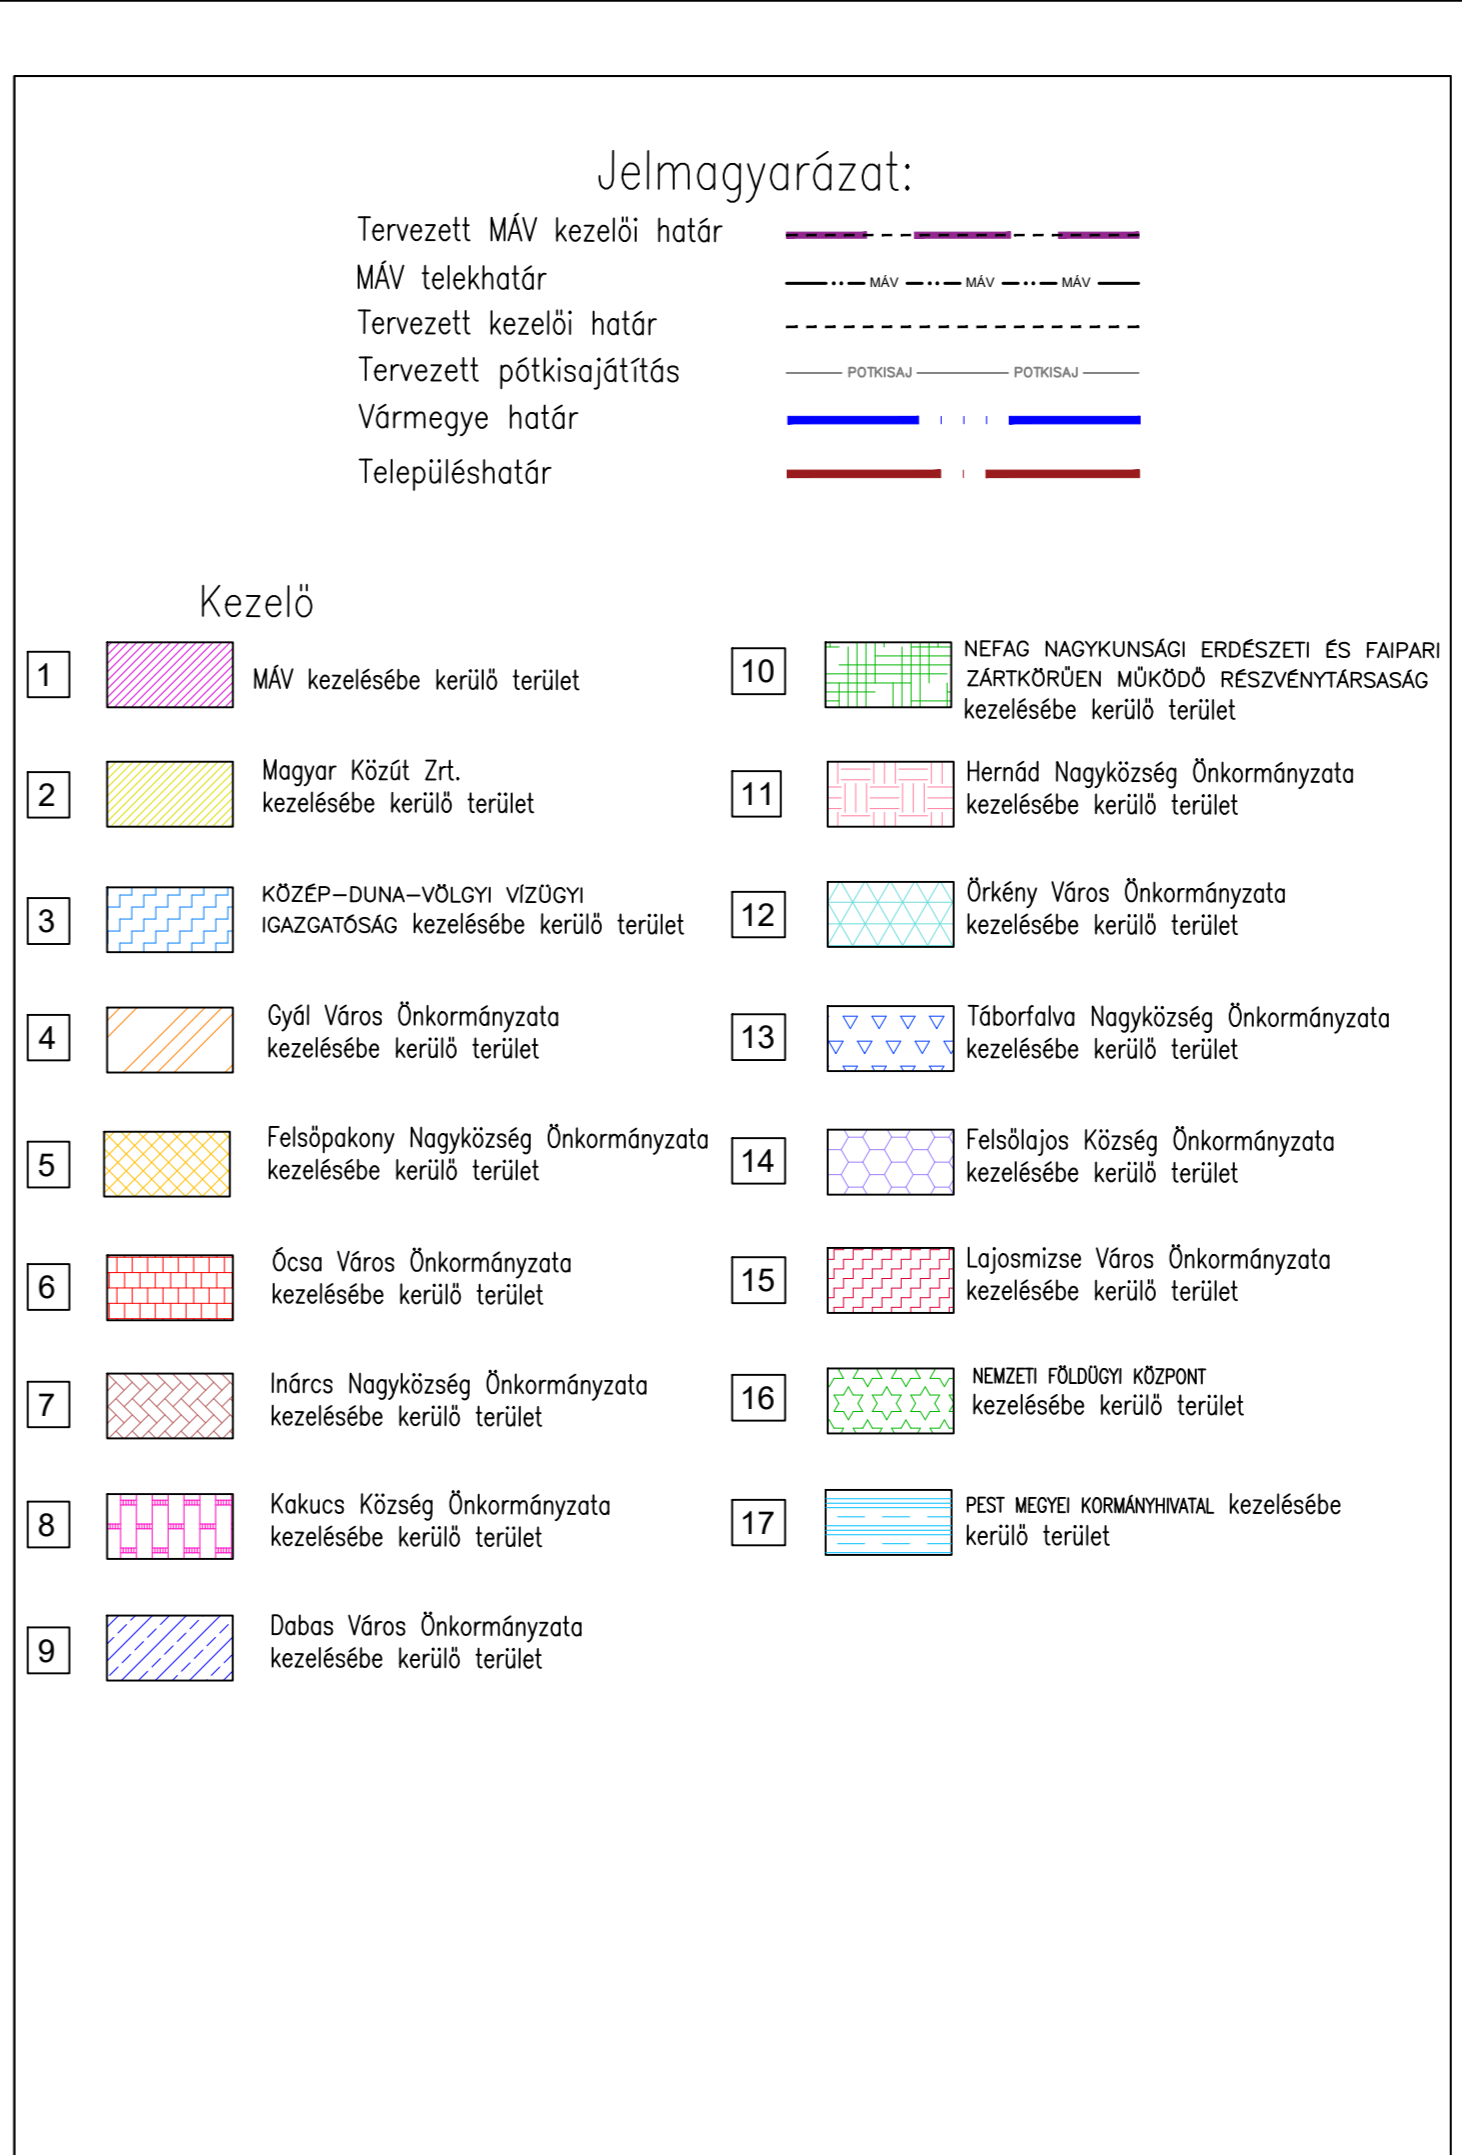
Jelmagyarázat:

Tervezett MÁV kezelöi határ
MÁV telekhatár — MÁV — MÁV — MÁV —
Tervezett kezelöi határ
Tervezett pótkisajátítás — POTKISAJ — POTKISAJ —
Vármegye határ
Településhatár

Kezelö

1 MÁV kezelésébe kerülö terület

2 Magyar Közút Zrt. kezelésébe kerülö terület

3 KÖZÉP–DUNA–VÖLGYI VÍZÜGYI IGAZGATÓSÁG kezelésébe kerülö terület

4 Gyál Város Önkormányzata kezelésébe kerülö terület

5 Felsöpakony Nagyközség Önkormányzata kezelésébe kerülö terület

6 Ócsa Város Önkormányzata kezelésébe kerülö terület

7 Inárcs Nagyközség Önkormányzata kezelésébe kerülö terület

8 Kakucs Község Önkormányzata kezelésébe kerülö terület

9 Dabas Város Önkormányzata kezelésébe kerülö terület

10 NEFAG NAGYKUNSÁGI ERDÉSZETI ÉS FAIPARI ZÁRTKÖRÜEN MÜKÖDÖ RÉSZVÉNYTÁRSASÁG kezelésébe kerülö terület

11 Hernád Nagyközség Önkormányzata kezelésébe kerülö terület

12 Örkény Város Önkormányzata kezelésébe kerülö terület

13 Táborfalva Nagyközség Önkormányzata kezelésébe kerülö terület

14 Felsölajos Község Önkormányzata kezelésébe kerülö terület

15 Lajosmizse Város Önkormányzata kezelésébe kerülö terület

16 NEMZETI FÖLDÜGYI KÖZPONT kezelésébe kerülö terület

17 PEST MEGYEI KORMÁNYHIVATAL kezelésébe kerülö terület